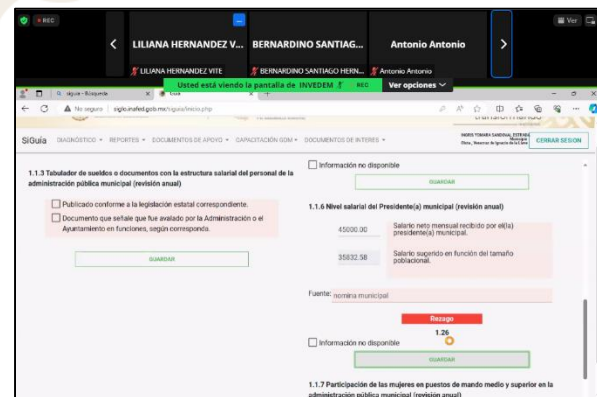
REC

LILIANA HERNANDEZ V... BERNARDINO SANTIAG... Antonio Antonio

LILIANA HERNANDEZ VITE BERNARDINO SANTIAGO HERN... Antonio Antonio

Ver

Usted está viendo la pantalla de INVEDEM REC Ver opciones

siguia - SiGuiaeb Guía

No seguro siglo.inafed.gob.mx/siguia/inicio.php

SiGuia DIAGNÓSTICO REPORTES DOCUMENTOS DE APOYO CAPACITACIÓN GDM DOCUMENTOS DE INTERES

CERRAR SESION

1.1.3 Tabulador de sueldos o documentos con la estructura salarial del personal de la administración pública municipal (revisión anual)

Publicado conforme a la legislación estatal correspondiente.

Documento que señale que fue avalado por la Administración o el Ayuntamiento en funciones, según corresponda.

GUARDAR

Información no disponible

GUARDAR

1.1.6 Nivel salarial del Presidente(a) municipal (revisión anual)

45000.00 Salario neto mensual recibido por el(la) presidente(a) municipal.

35832.58 Salario sugerido en función del tamaño poblacional.

Fuente: nomina municipal

Rezago

1.26

Información no disponible

GUARDAR

1.1.7 Participación de las mujeres en puestos de mando medio y superior en la administración pública municipal (revisión anual)